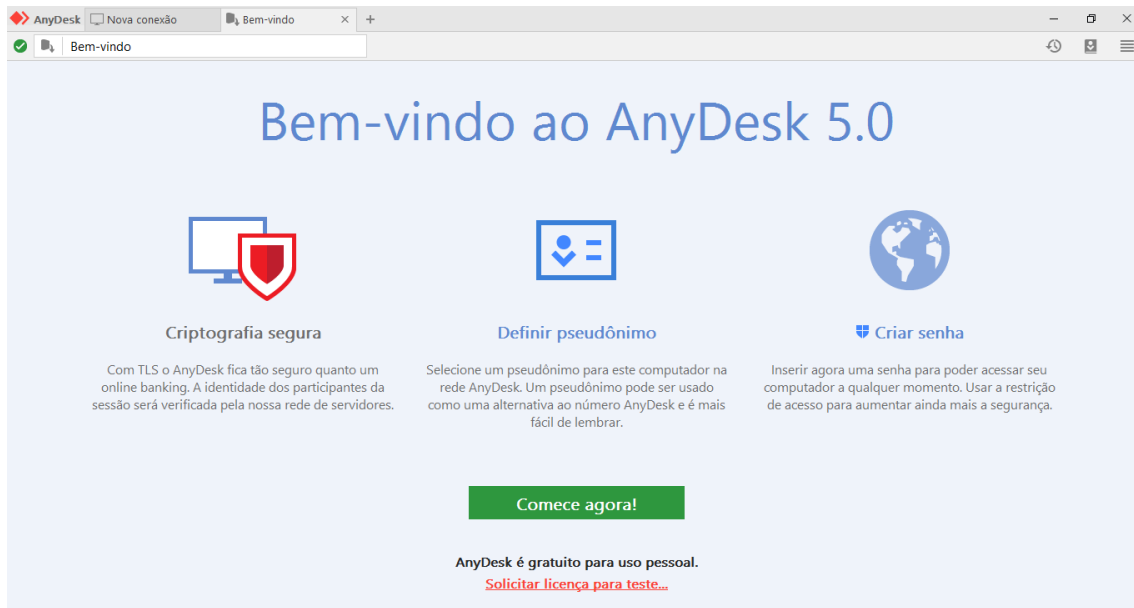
AnyDesk Nova conexão Bem-vindo ×

Bem-vindo

Bem-vindo ao AnyDesk 5.0

Criptografia segura

Com TLS o AnyDesk fica tão seguro quanto um online banking. A identidade dos participantes da sessão será verificada pela nossa rede de servidores.

Definir pseudônimo

Selecione um pseudônimo para este computador na rede AnyDesk. Um pseudônimo pode ser usado como uma alternativa ao número AnyDesk e é mais fácil de lembrar.

Criar senha

Inserir agora uma senha para poder acessar seu computador a qualquer momento. Usar a restrição de acesso para aumentar ainda mais a segurança.

Comece agora!

AnyDesk é gratuito para uso pessoal.
Solicitar licença para teste...